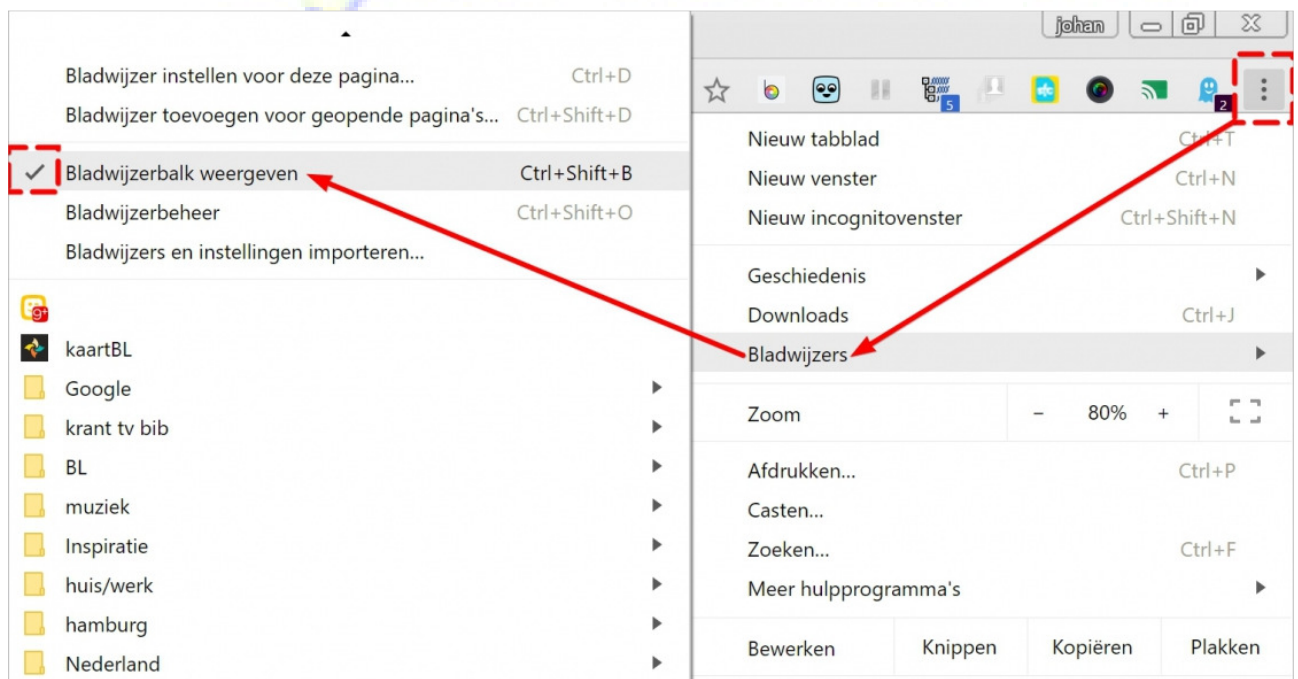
Bladwijzer instellen voor deze pagina... Ctrl+D
Bladwijzer toevoegen voor geopende pagina's... Ctrl+Shift+D

✓ Bladwijzerbalk weergeven Ctrl+Shift+B
Bladwijzerbeheer Ctrl+Shift+O
Bladwijzers en instellingen importeren...

kaartBL
Google
krant tv bib
BL
muziek
Inspiratie
huis/werk
hamburg
Nederland

johan

5
2

Nieuw tabblad Ctrl+T
Nieuw venster Ctrl+N
Nieuw incognitovenster Ctrl+Shift+N

Geschiedenis
Downloads Ctrl+J
Bladwijzers

Zoom – 80% +

Afdrukken... Ctrl+P
Casten...
Zoeken... Ctrl+F
Meer hulpprogramma's

Bewerken Knippen Kopiëren Plakken